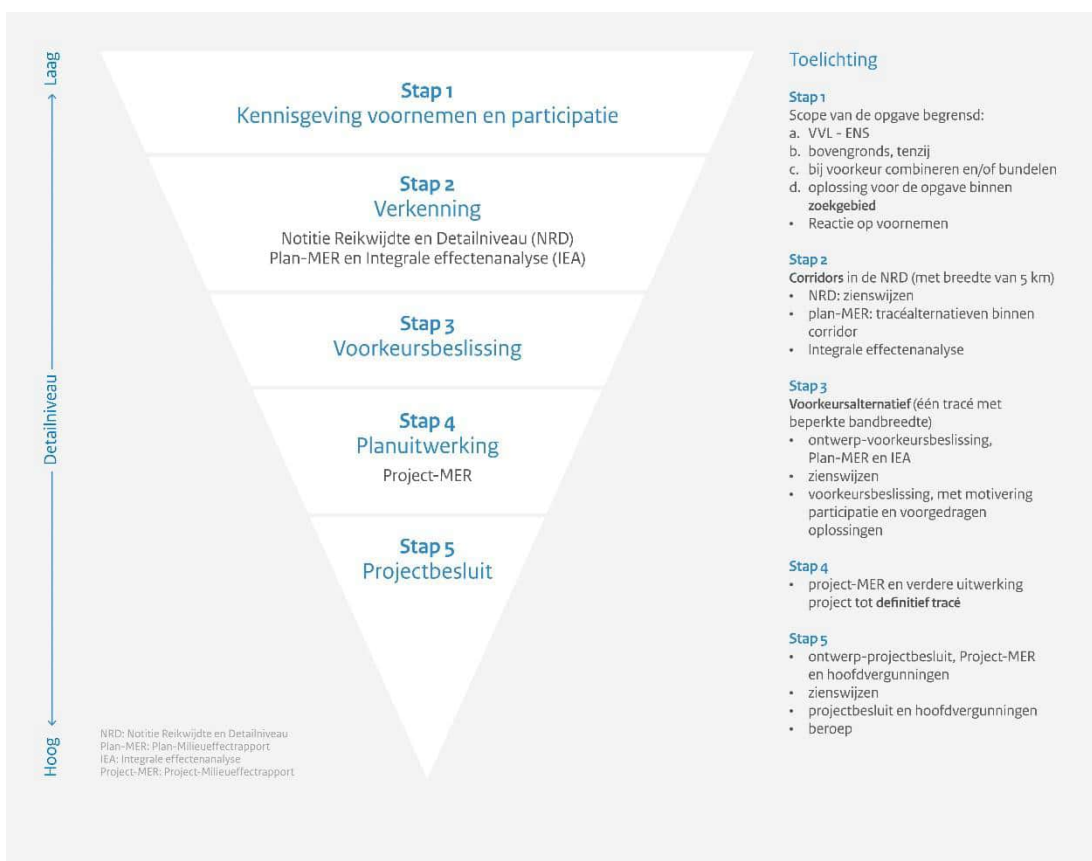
Laag

Detailniveau

Hoog

Stap 1
Kennisgeving voornemen en participatie

Stap 2
Verkenning
Notitie Reikwijdte en Detailniveau (NRD)
Plan-MER en Integrale effectenanalyse (IEA)

Stap 3
Voorkeursbeslissing

Stap 4
Planuitwerking
Project-MER

Stap 5
Projectbesluit

NRD: Notitie Reikwijdte en Detailniveau
Plan-MER: Plan-Milieueffectrapport
IEA: Integrale effectenanalyse
Project-MER: Project-Milieueffectrapport

Toelichting

Stap 1
Scope van de opgave begrensd:
a. VVL - ENS
b. bovengronds, tenzij
c. bij voorkeur combineren en/of bundelen
d. oplossing voor de opgave binnen zoekgebied
• Reactie op voornemen

Stap 2
Corridors in de NRD (met breedte van 5 km)
• NRD: zienswijzen
• plan-MER: tracéalternatieven binnen corridor
• Integrale effectenanalyse

Stap 3
Voorkeursalternatief (één tracé met beperkte bandbreedte)
• ontwerp-voorkeursbeslissing, Plan-MER en IEA
• zienswijzen
• voorkeursbeslissing, met motivering participatie en voorgedragen oplossingen

Stap 4
• project-MER en verdere uitwerking project tot definitief tracé

Stap 5
• ontwerp-projectbesluit, Project-MER en hoofdvergunningen
• zienswijzen
• projectbesluit en hoofdvergunningen
• beroep